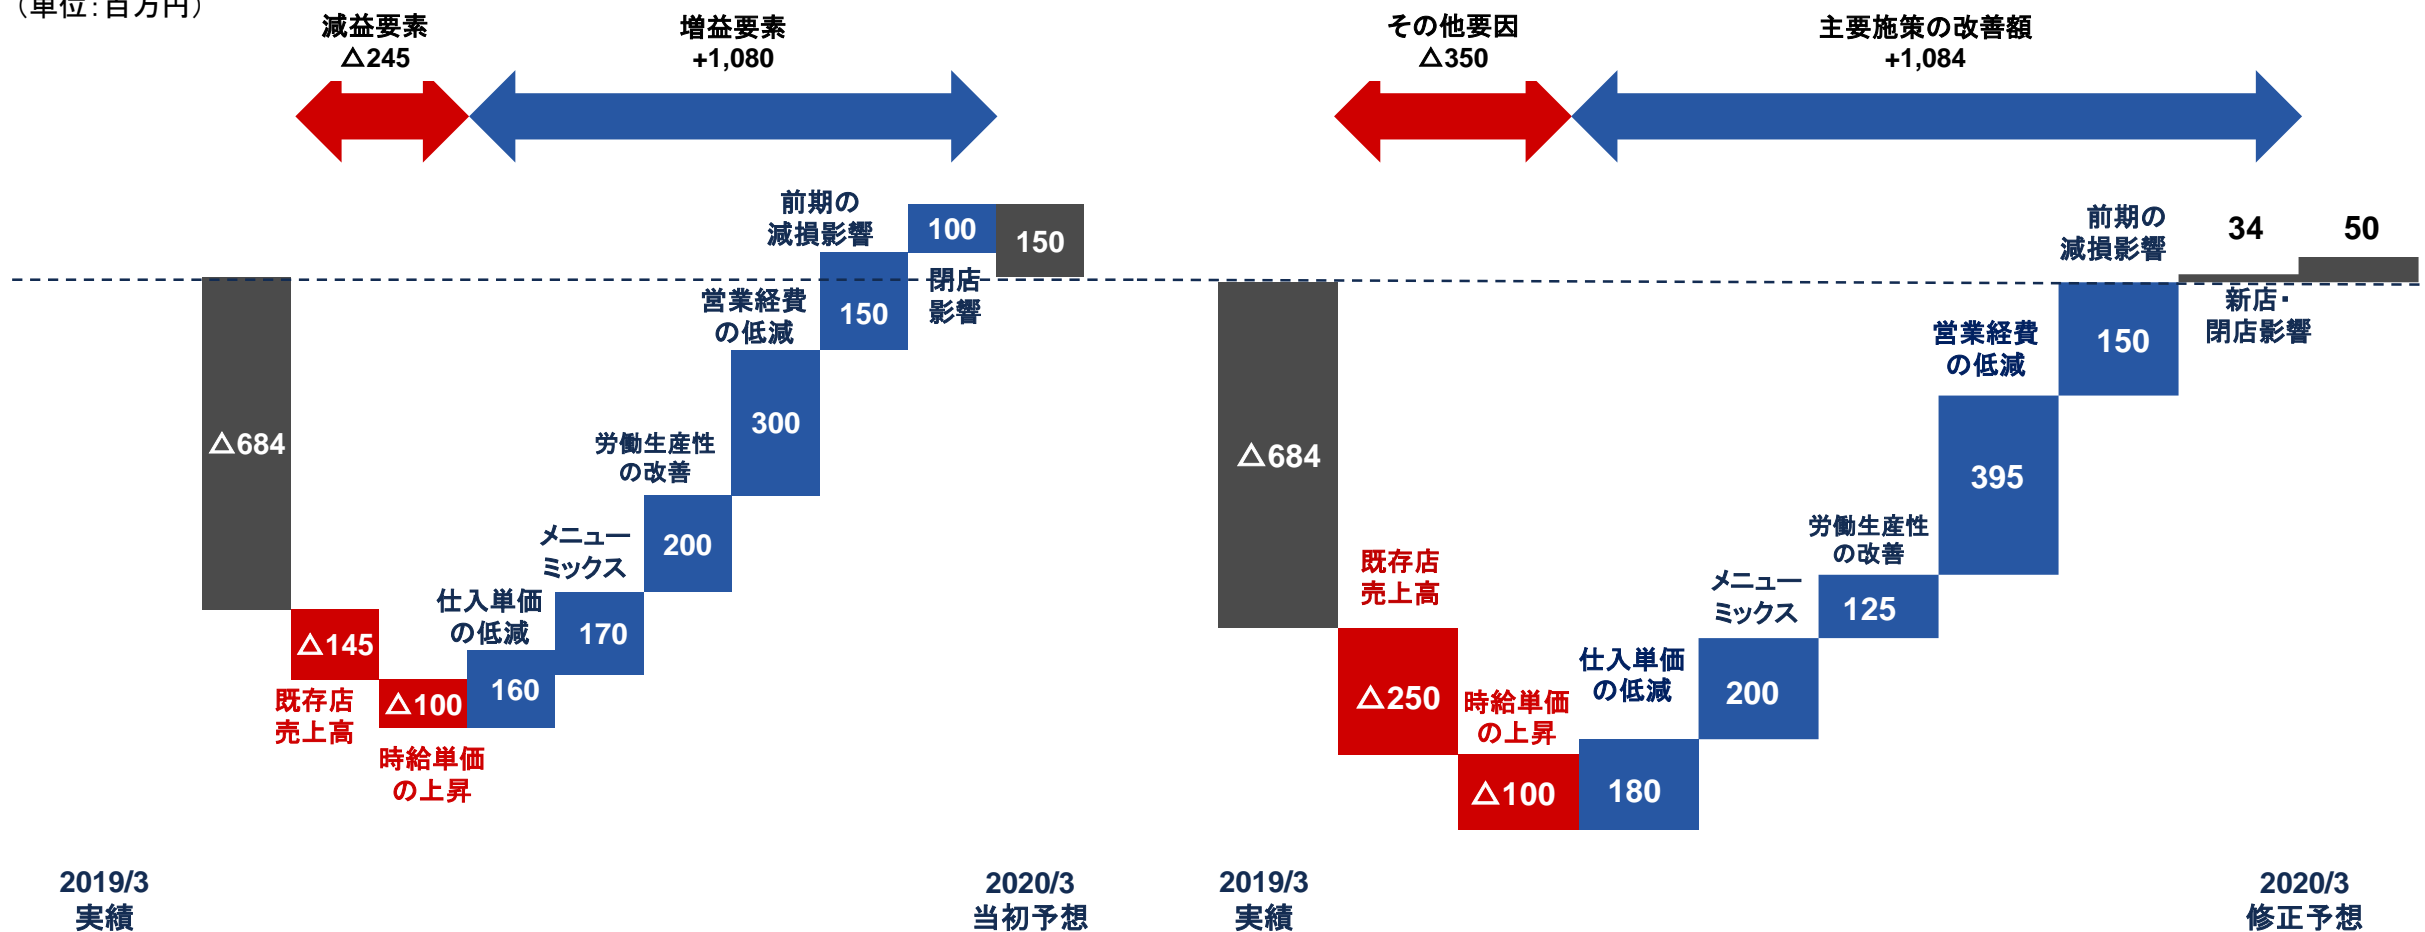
（単位：百万円）

減益要素
△245

増益要素
+1,080

△684

△145
既存店
売上高

△100
時給単価
の上昇

160
仕入単価
の低減

170
メニュー
ミックス

200
労働生産性
の改善

300
営業経費
の低減

150
前期の
減損影響

100
閉店
影響

150

2019/3
実績

2020/3
当初予想

その他要因
△350

主要施策の改善額
+1,084

△684

既存店
売上高
△250

時給単価
の上昇
△100

180
仕入単価
の低減

200
メニュー
ミックス

125
労働生産性
の改善

395
営業経費
の低減

150
前期の
減損影響

34
新店・
閉店影響

50

2019/3
実績

2020/3
修正予想